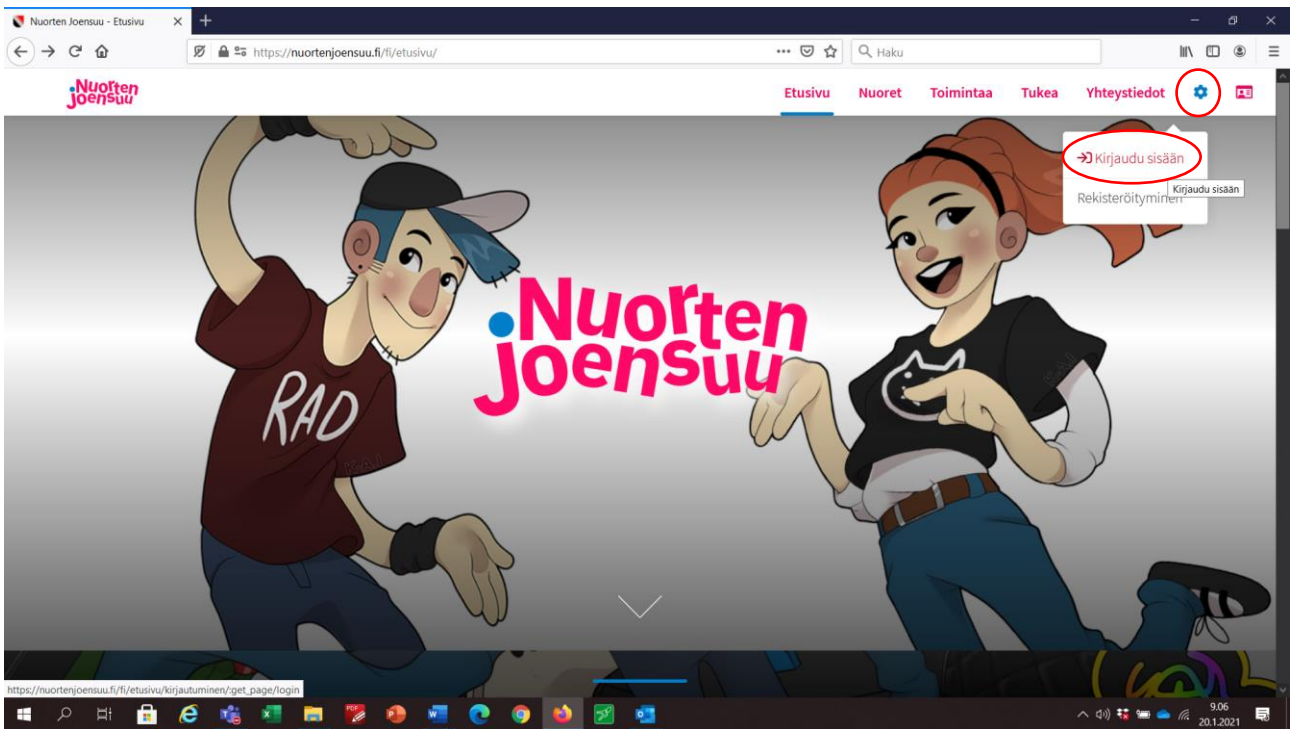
Nuorten Joensuu - Etusivu

https://nuortenjoensuu.fi/fi/etusivu/

Haku

Nuorten Joensuu

Etusivu Nuoret Toimintaa Tukea Yhteystiedot

Kirjaudu sisään

Kirjaudu sisään

Rekisteröityminen

RAD

Nuorten Joensuu

https://nuortenjoensuu.fi/fi/etusivu/kirjautuminen/:get_page/login

9.06
20.1.2021